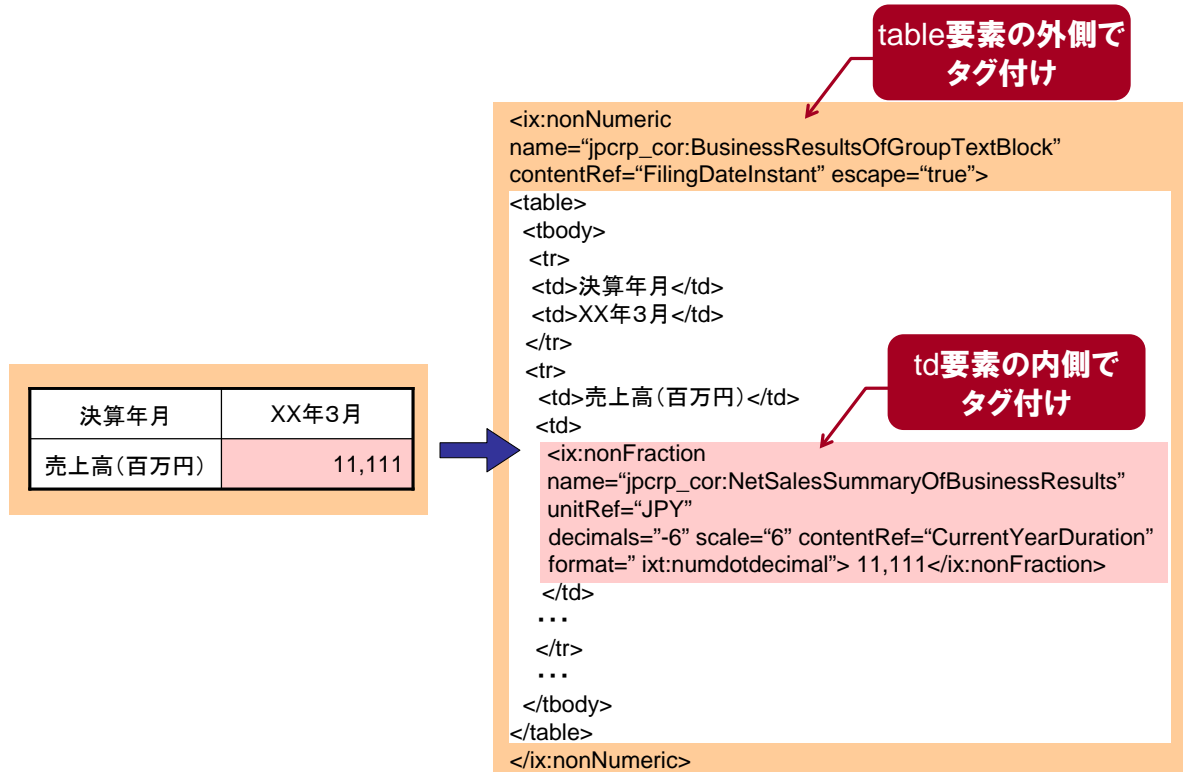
| 決算年月 | XX年3月 |
|---|---|
| 売上高(百万円) | 11,111 |

table要素の外側でタグ付け

<ix:nonNumeric name="jpcrp_cor:BusinessResultsOfGroupTextBlock" contentRef="FilingDateInstant" escape="true">
<table>
<tbody>
<tr>
<td>決算年月</td>
<td>XX年3月</td>
</tr>
<tr>
<td>売上高(百万円)</td>
<td>

td要素の内側でタグ付け

<ix:nonFraction name="jpcrp_cor:NetSalesSummaryOfBusinessResults" unitRef="JPY" decimals="-6" scale="6" contentRef="CurrentYearDuration" format=" ixt:numdotdecimal"> 11,111</ix:nonFraction>
</td>
…
</tr>
…
</tbody>
</table>
</ix:nonNumeric>